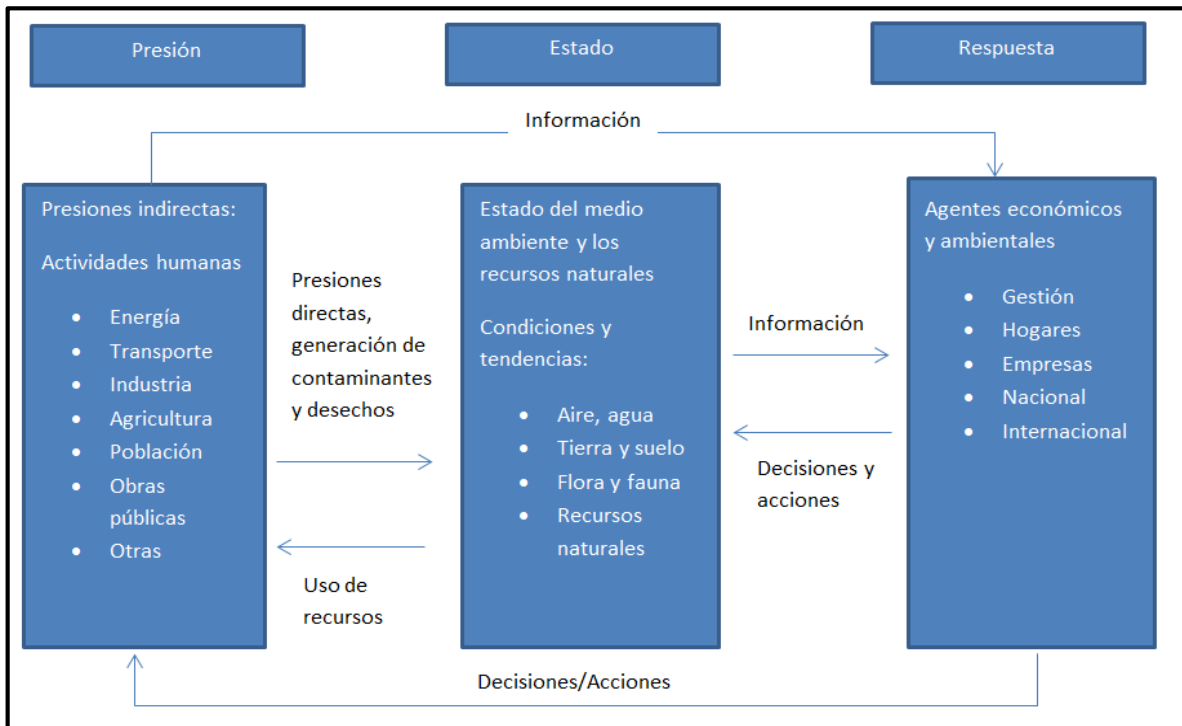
Presión

Estado

Respuesta

Información

Presiones indirectas:

Actividades humanas

- Energía
- Transporte
- Industria
- Agricultura
- Población
- Obras públicas
- Otras

Presiones directas, generación de contaminantes y desechos

Uso de recursos

Estado del medio ambiente y los recursos naturales

Condiciones y tendencias:

- Aire, agua
- Tierra y suelo
- Flora y fauna
- Recursos naturales

Información

Decisiones y acciones

Agentes económicos y ambientales

- Gestión
- Hogares
- Empresas
- Nacional
- Internacional

Decisiones/Acciones